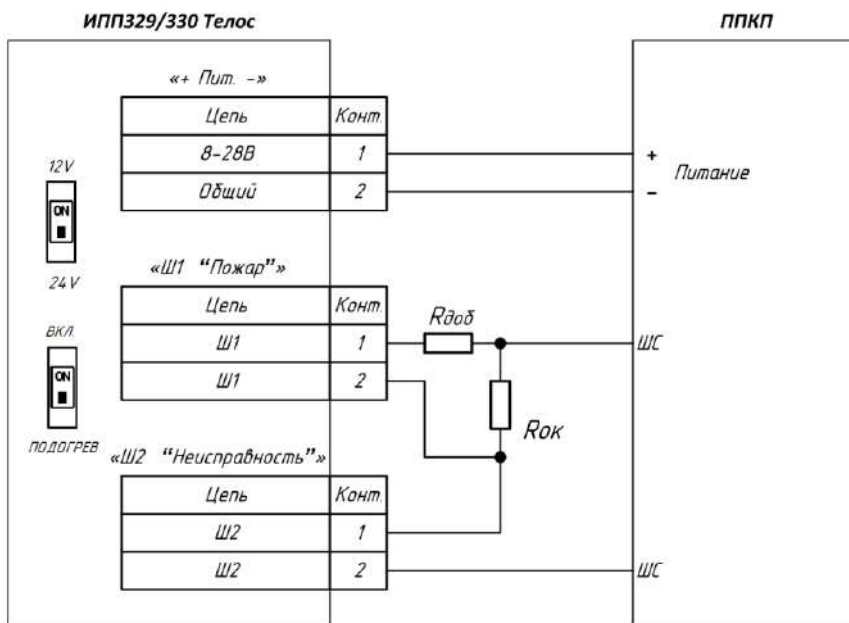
ИПП329/330 Телос

ППКП

«+ Пит. –»

| Цепь | Конт. |
|---|---|
| 8-28В | 1 |
| Общий | 2 |

+

Питание

–

12V

ON

24 V

«Ш1 "Пожар"»

| Цепь | Конт. |
|---|---|
| Ш1 | 1 |
| Ш1 | 2 |

ВКЛ.

ON

ПОДОГРЕВ

Rдоб

ШС

Rок

«Ш2 "Неисправность"»

| Цепь | Конт. |
|---|---|
| Ш2 | 1 |
| Ш2 | 2 |

ШС